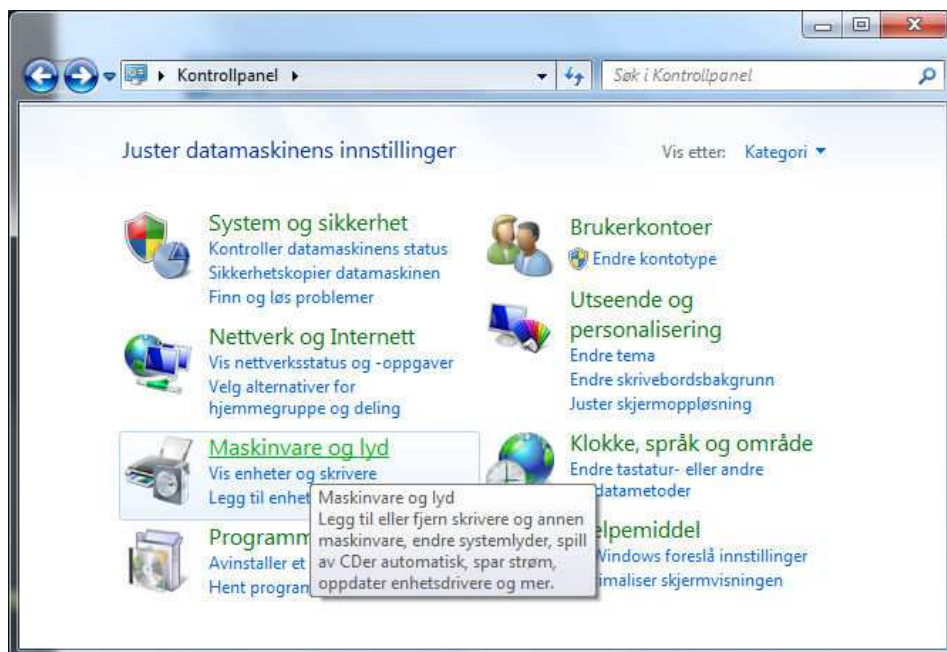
Kontrollpanel

Søk i Kontrollpanel

Juster datamaskinens innstillinger

Vis etter: Kategori

System og sikkerhet
Kontroller datamaskinens status
Sikkerhetskopier datamaskinen
Finn og løs problemer

Nettverk og Internett
Vis nettverksstatus og -oppgaver
Velg alternativer for hjemmegruppe og deling

Maskinvare og lyd
Vis enheter og skrivere
Legg til enhet

Programm
Avinstaller et
Hent program

Brukerkontoer
Endre kontotype

Utseende og personalisering
Endre tema
Endre skrivebordsbakgrunn
Juster skjermoppløsning

Klokke, språk og område
Endre tastatur- eller andre datametoder

elpemiddel
Windows foreslå innstillinger
imaliser skjermvisningen

Maskinvare og lyd
Legg til eller fjern skrivere og annen maskinvare, endre systemlyder, spill av CDer automatisk, spar strøm, oppdater enhetsdrivere og mer.